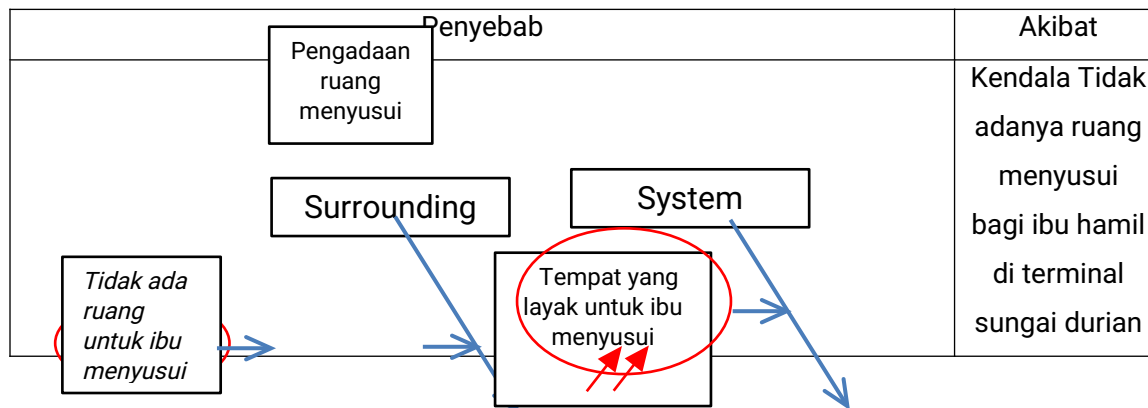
| Penyebab | Akibat |
|---|---|
| | Kendala Tidak adanya ruang menyusui bagi ibu hamil di terminal sungai durian |

Pengadaan ruang menyusui

Surrounding

System

Tidak ada ruang untuk ibu menyusui

Tempat yang layak untuk ibu menyusui